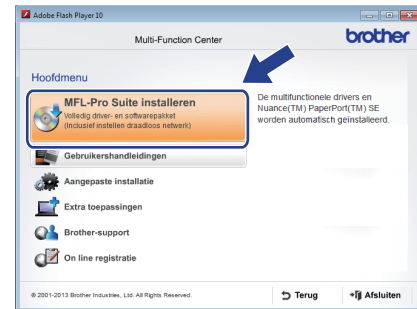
Adobe Flash Player 10

Multi-Function Center

brother

Hoofdmenu

MFL-Pro Suite installeren
Volledig driver- en softwarepakket
(Inclusief instellen draadloos netwerk)

De multifunctionele drivers en Nuance(TM) PaperPort(TM) SE worden automatisch geïnstalleerd.

Gebruikershandleidingen

Aangepaste installatie

Extra toepassingen

Brother-support

On line registratie

© 2001-2013 Brother Industries, Ltd. All Rights Reserved.

Terug

Afsluiten